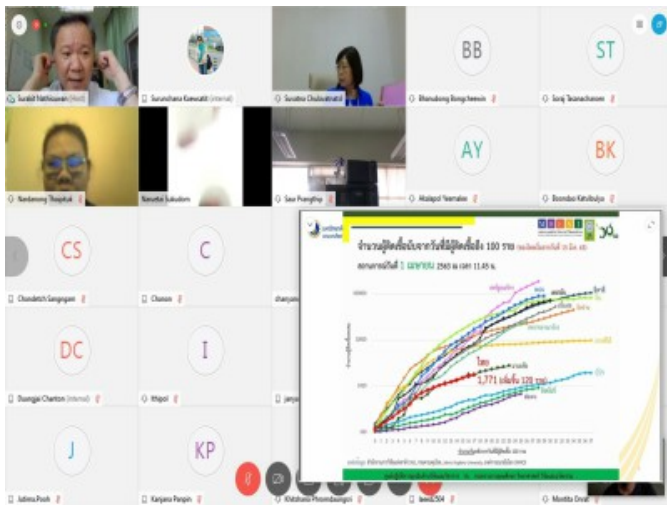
Suralst Hathisuwan (Host)

Surunchana Kiewsatit (internal)

Suvadee Chulavatnatol

BB

Bhanubong Bongcheewin

ST

Soraj Teeranuchanone

Nardamong Thaiphak

Nawetee Sukudom

Saw Prangthip

AY

Akalapol Yeemakee

BK

Boonsboo Katekulpa

CS

Chandetch Sangngam

C

Chanuan

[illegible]

DC

Duangjai Chantorn (internal)

I

Ithipol

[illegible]

J

Jutima Pooh

KP

Kanjana Panpin

Khitchara Phromdaengoi

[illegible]

Montita Orrat

จำนวนผู้ติดเชื้อนับจากวันที่มีผู้ติดเชื้อถึง 100 ราย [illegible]

สถานการณ์วันที่ 1 เมษายน 2563 ณ เวลา 11.45 น.

ไทย

1,771 (เพิ่มขึ้น 120 ราย)

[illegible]